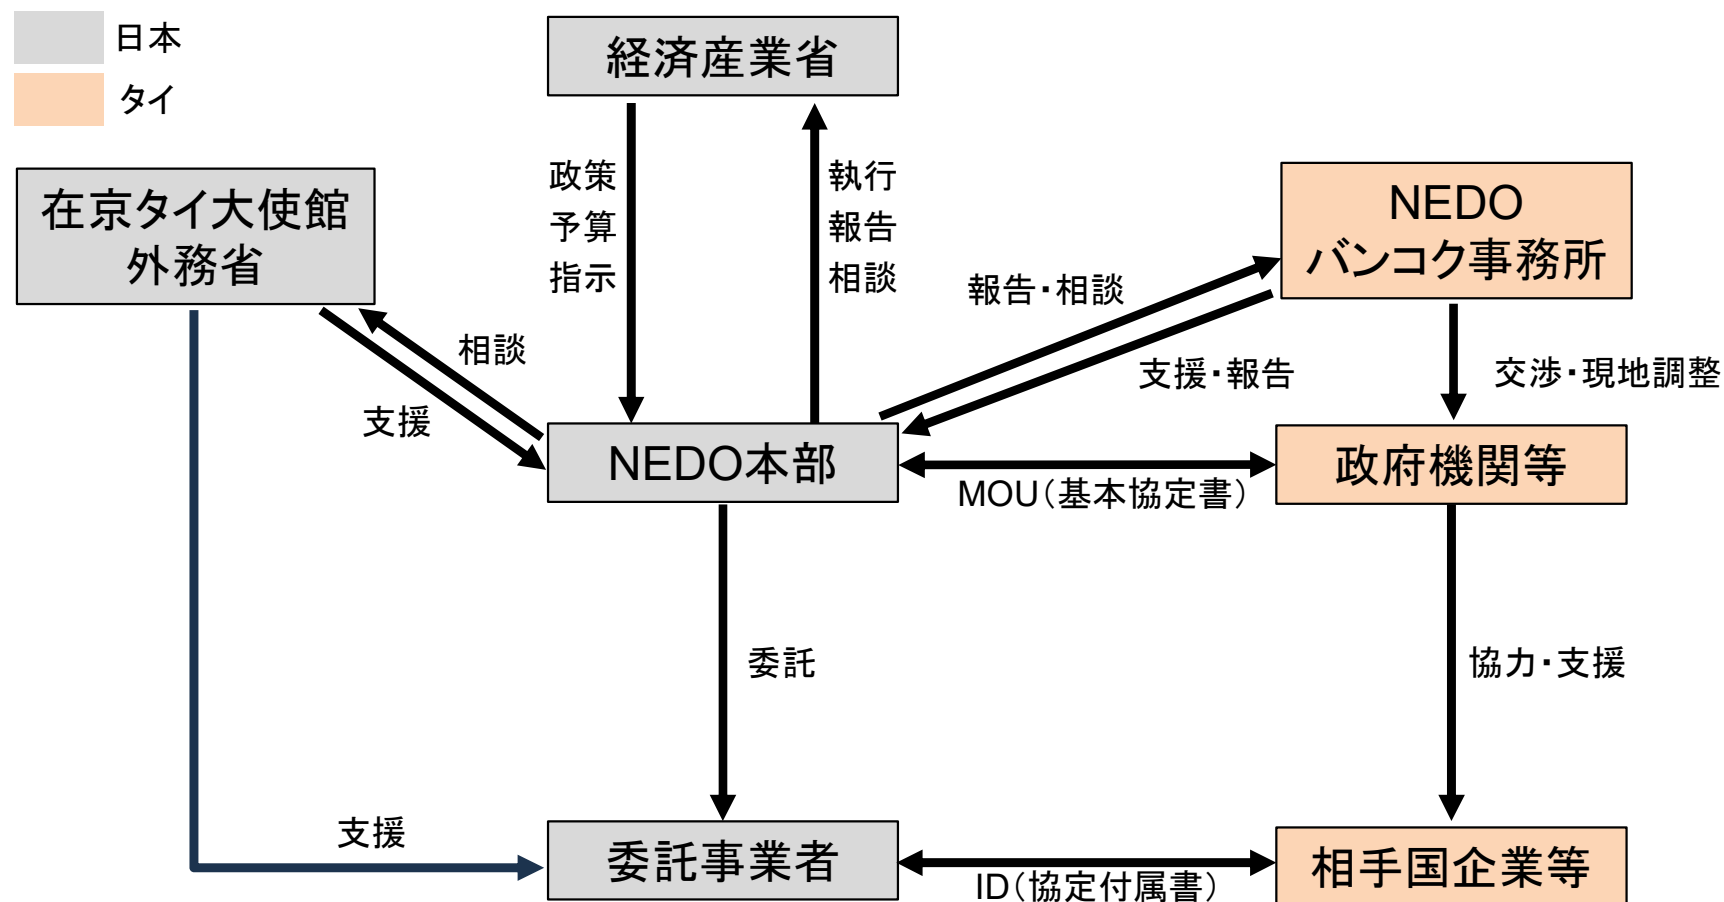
日本
タイ

経済産業省

政策
予算
指示

執行
報告
相談

在京タイ大使館
外務省

NEDO
バンコク事務所

報告・相談

相談

支援・報告

交渉・現地調整

支援

NEDO本部

政府機関等

MOU（基本協定書）

委託

協力・支援

支援

委託事業者

相手国企業等

ID（協定付属書）